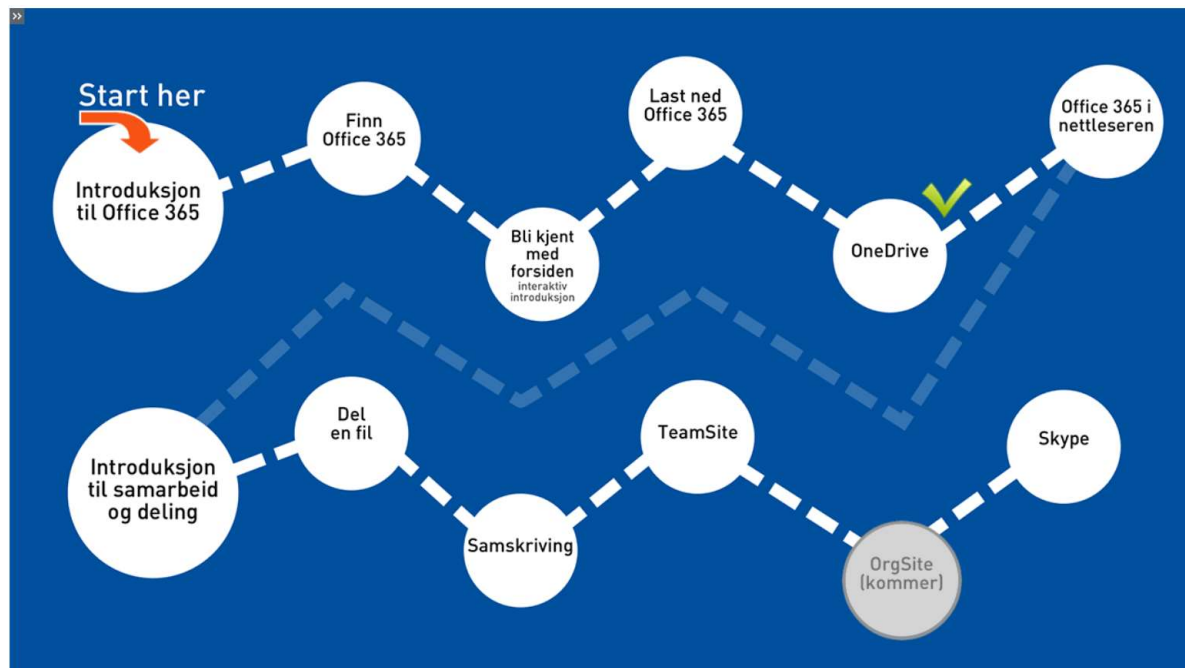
»

Start her

Introduksjon til Office 365

Finn Office 365

Bli kjent med forsiden
interaktiv introduksjon

Last ned Office 365

OneDrive

Office 365 i nettleseren

Introduksjon til samarbeid og deling

Del en fil

Samskriving

TeamSite

OrgSite (kommer)

Skype